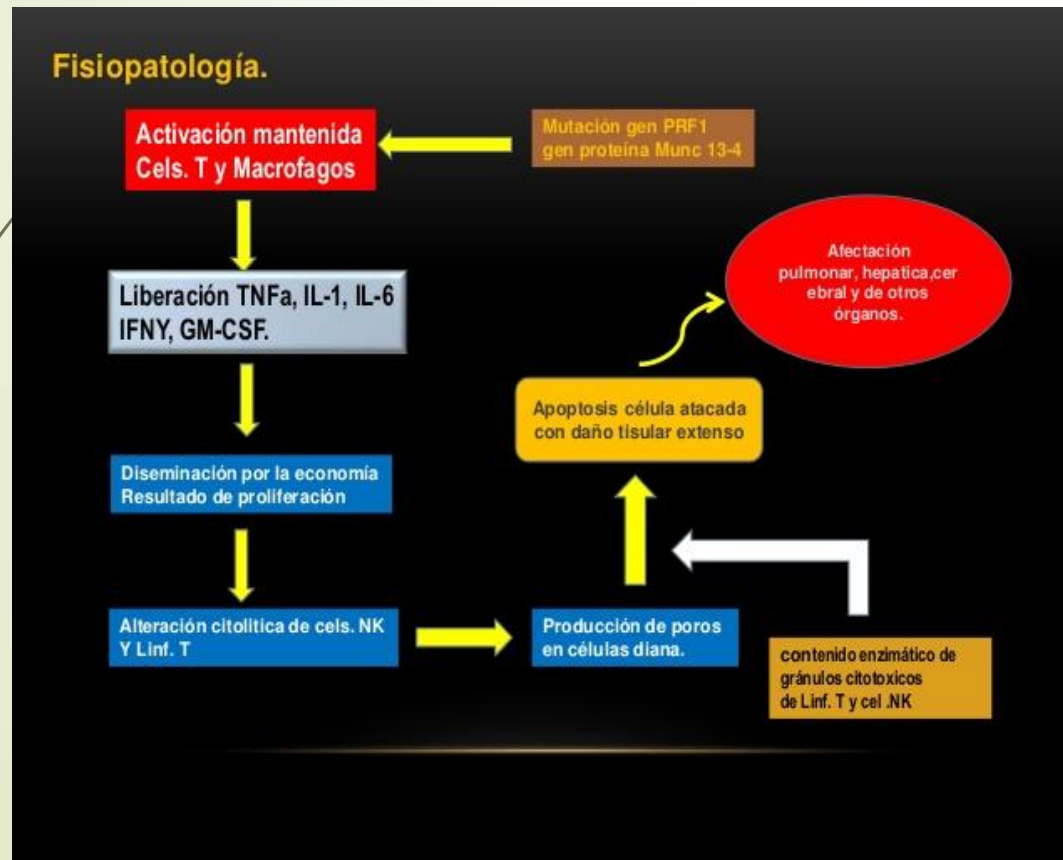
Fisiopatología.

Activación mantenida Cels. T y Macrofagos

Mutación gen PRF1 gen proteína Munc 13-4

Afectación pulmonar, hepatica,cerebral y de otros órganos.

Liberación TNFa, IL-1, IL-6 IFNY, GM-CSF.

Apoptosis célula atacada con daño tisular extenso

Diseminación por la economía Resultado de proliferación

Alteración citolitica de cels. NK Y Linf. T

Producción de poros en células diana.

contenido enzimático de gránulos citotoxicos de Linf. T y cel .NK